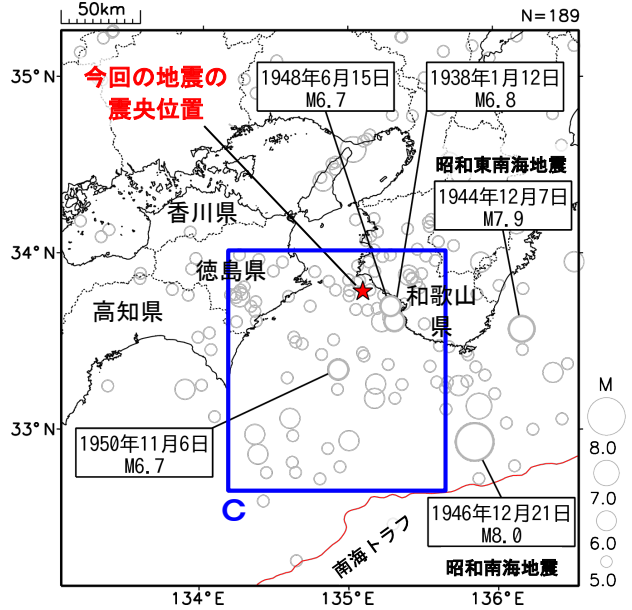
50km

N=189

35°N

34°N

33°N

今回の地震の
震央位置

1948年6月15日
M6.7

1938年1月12日
M6.8

昭和東南海地震

1944年12月7日
M7.9

香川県

徳島県

高知県

和歌山県

1950年11月6日
M6.7

C

1946年12月21日
M8.0

南海トラフ

昭和南海地震

M
8.0
7.0
6.0
5.0

134°E

135°E

136°E